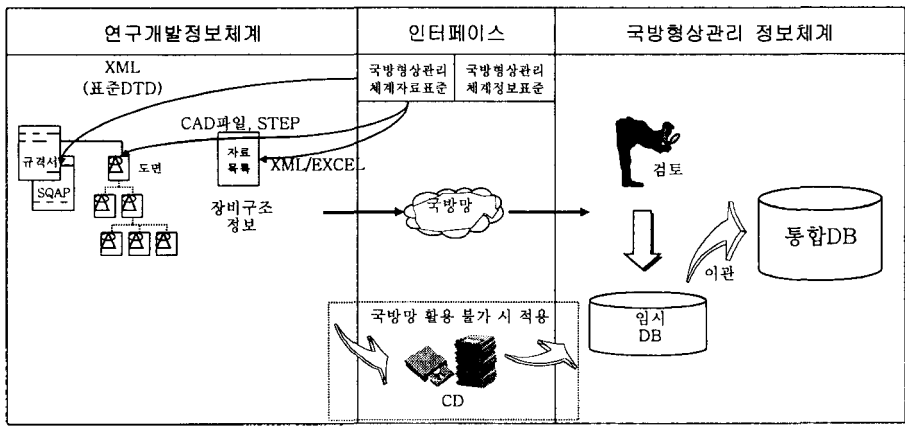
연구개발정보체계

인터페이스

국방형상관리 정보체계

XML
(표준DTD)

국방형상관리 체계자료표준

국방형상관리 체계정보표준

CAD파일, STEP

규격서

SQAP

도면

자료목록

XML/EXCEL

장비구조 정보

국방망

검토

통합DB

이관

임시 DB

국방망 활용 불가 시 적용

CD